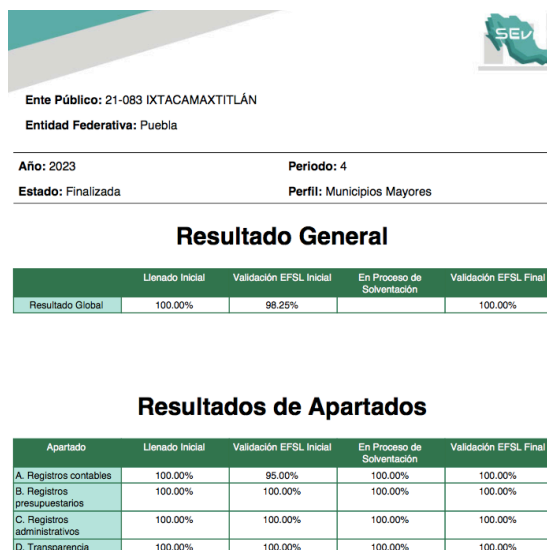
SEV

Ente Público: 21-083 IXTACAMAXTITLÁN

Entidad Federativa: Puebla

Año: 2023

Periodo: 4

Estado: Finalizada

Perfil: Municipios Mayores

Resultado General

| | Llenado Inicial | Validación EFSL Inicial | En Proceso de Solventación | Validación EFSL Final |
|---|---|---|---|---|
| Resultado Global | 100.00% | 98.25% | | 100.00% |

Resultados de Apartados

| Apartado | Llenado Inicial | Validación EFSL Inicial | En Proceso de Solventación | Validación EFSL Final |
|---|---|---|---|---|
| A. Registros contables | 100.00% | 95.00% | 100.00% | 100.00% |
| B. Registros presupuestarios | 100.00% | 100.00% | 100.00% | 100.00% |
| C. Registros administrativos | 100.00% | 100.00% | 100.00% | 100.00% |
| D. Transparencia | 100.00% | 100.00% | 100.00% | 100.00% |